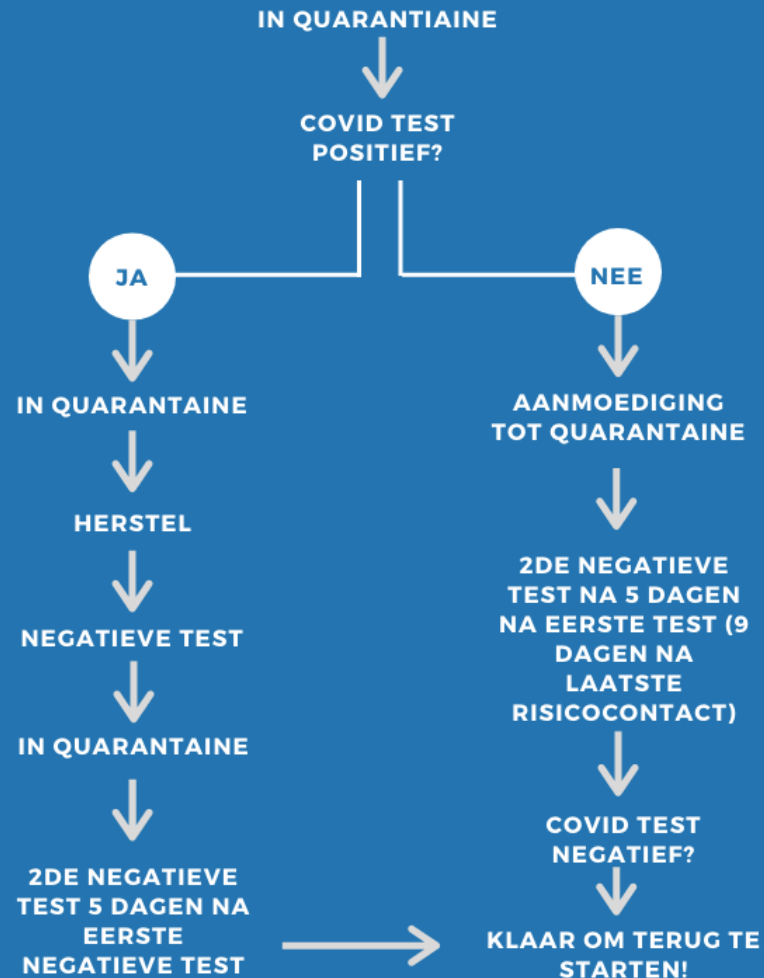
IN QUARANTIAINE

COVID TEST POSITIEF?

JA

IN QUARANTAINE

HERSTEL

NEGATIEVE TEST

IN QUARANTAINE

2DE NEGATIEVE TEST 5 DAGEN NA EERSTE NEGATIEVE TEST

NEE

AANMOEDIGING TOT QUARANTAINE

2DE NEGATIEVE TEST NA 5 DAGEN NA EERSTE TEST (9 DAGEN NA LAATSTE RISICOCONTACT)

COVID TEST NEGATIEF?

KLAAR OM TERUG TE STARTEN!